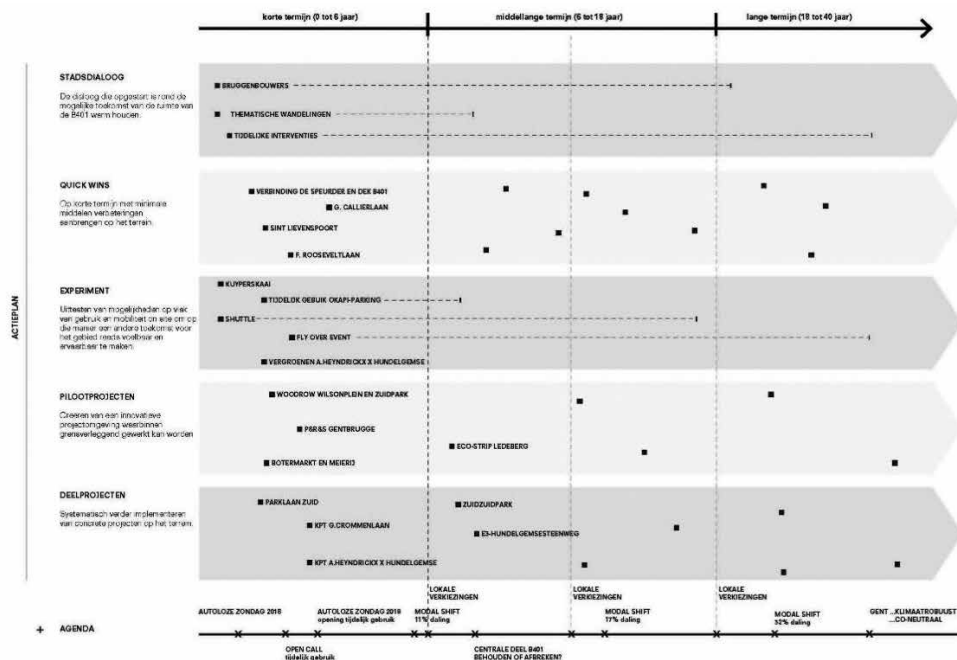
korte termijn (0 tot 6 jaar)
middellange termijn (6 tot 18 jaar)
lange termijn (18 tot 40 jaar)

ACTIEPLAN

STADSDIALOOG
De dialoog die opgestart is rond de mogelijke toekomst van de ruimte van de B401 warm houden.
BRUGGENBOUWERS
THEMATISCHE WANDELINGEN
TIJDELIJKE INTERVENTIES

QUICK WINS
Op korte termijn met minimale middelen verbeteringen aanbrengen op het terrein.
VERBINDING DE SPEURDER EN DE B401
G. CALLIERLAAN
SINT LIEVENSPOORT
F. ROOSEVELTLAAN

EXPERIMENT
Uittesten van mogelijkheden op vlak van gebruik en mobiliteit en zo om op die manier een andere toekomst voor het gebied reeds voelbaar en ervaarbaar te maken.
KUYPERSKAAI
TIJDELIJK GEBRUIK OKAPI-PARKING
SHUTTLE
FLY OVER EVENT
VERGROENEN A.HEYNDRICKX X HUNDELGEMSE

PILOOTPROJECTEN
Creëren van een innovatieve projectomgeving waarbinnen grensverleggend gewerkt kan worden
WOODROW WILSONPLEIN EN ZUIDPARK
P&R&S GENTBRUGGE
ECO-STRIP LEDEBERG
BOTERMARKT EN MEIERIJ

DEELPROJECTEN
Systematisch verder implementeren van concrete projecten op het terrein.
PARKLAAN ZUID
ZUIDZUIDPARK
KPT G.CROMMENLAAN
E3-HUNDELGEMSESTEENWEG
KPT A.HEYNDRICKX X HUNDELGEMSE

+ AGENDA
AUTOLOZE ZONDAG 2018
AUTOLOZE ZONDAG 2019 opening tijdelijk gebruik
OPEN CALL tijdelijk gebruik
LOKALE VERKIEZINGEN
MODAL SHIFT 11% daling
CENTRALE DEEL B401 BEHOUDEN OF AFBREKEN?
LOKALE VERKIEZINGEN
MODAL SHIFT 17% daling
LOKALE VERKIEZINGEN
MODAL SHIFT 32% daling
GENT ...KLIMAATROBUUST ...CO-NEUTRAAL